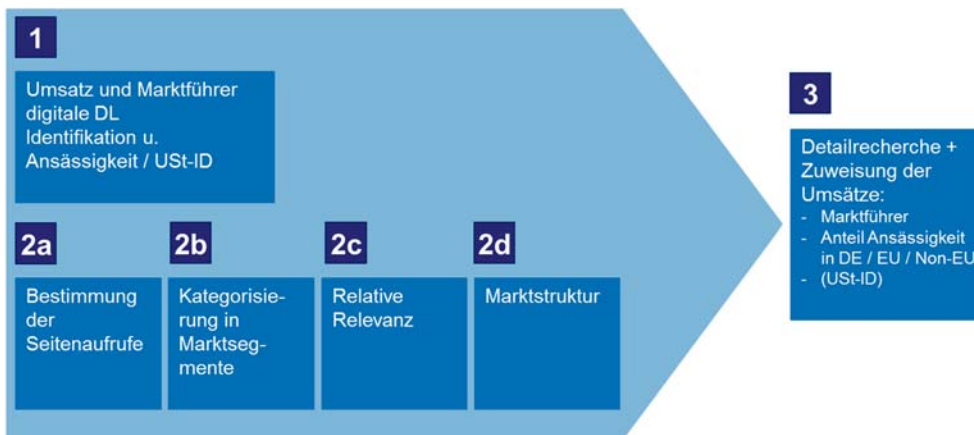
1

Umsatz und Marktführer digitale DL Identifikation u. Ansässigkeit / USt-ID

2a

Bestimmung der Seitenaufrufe

2b

Kategorisierung in Marktsegmente

2c

Relative Relevanz

2d

Marktstruktur

3

Detailrecherche + Zuweisung der Umsätze:
- Marktführer
- Anteil Ansässigkeit in DE / EU / Non-EU
- (USt-ID)